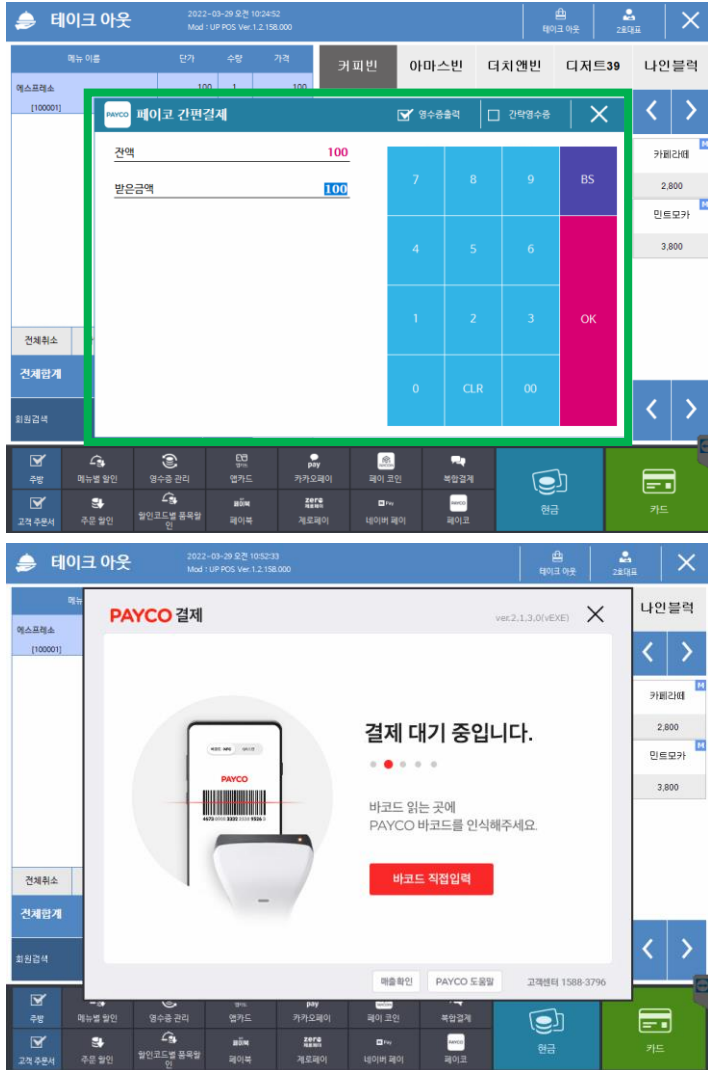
테이크 아웃
2022-03-29 오전 10:24:52
Mod : UP POS Ver.1.2.158.000
테이크 아웃
2호대표

메뉴 이름 | 단가 | 수량 | 가격
에스프레소 [100001] | 100 | 1 | 100

커피빈 아마스빈 더치앤빈 디저트39 나인블럭

PAYCO 페이코 간편결제
영수증출력
간략영수증

잔액 100
받은금액 100

| 7 | 8 | 9 | BS |
|---|---|---|---|
| 4 | 5 | 6 | OK |
| 1 | 2 | 3 | |
| 0 | CLR | 00 | |

카페라떼
2,800
민트모카
3,800

전체취소
전체합계
회원검색

주방
메뉴별 할인
영수증 관리
앱카드
카카오페이
페이 코인
복합결제
현금
카드
고객 주문서
주문 할인
할인코드별 품목할인
페이북
제로페이
네이버 페이
페이코

테이크 아웃
2022-03-29 오전 10:52:33
Mod : UP POS Ver.1.2.158.000
테이크 아웃
2호대표

메뉴
에스프레소
[100001]
나인블럭

PAYCO 결제
ver.2.1.3.0(vEXE)

PAYCO

결제 대기 중입니다.

바코드 읽는 곳에
PAYCO 바코드를 인식해주세요.

바코드 직접입력

매출확인
PAYCO 도움말
고객센터 1588-3796

카페라떼
2,800
민트모카
3,800

전체취소
전체합계
회원검색

주방
메뉴별 할인
영수증 관리
앱카드
카카오페이
페이 코인
복합결제
현금
카드
고객 주문서
주문 할인
할인코드별 품목할인
페이북
제로페이
네이버 페이
페이코